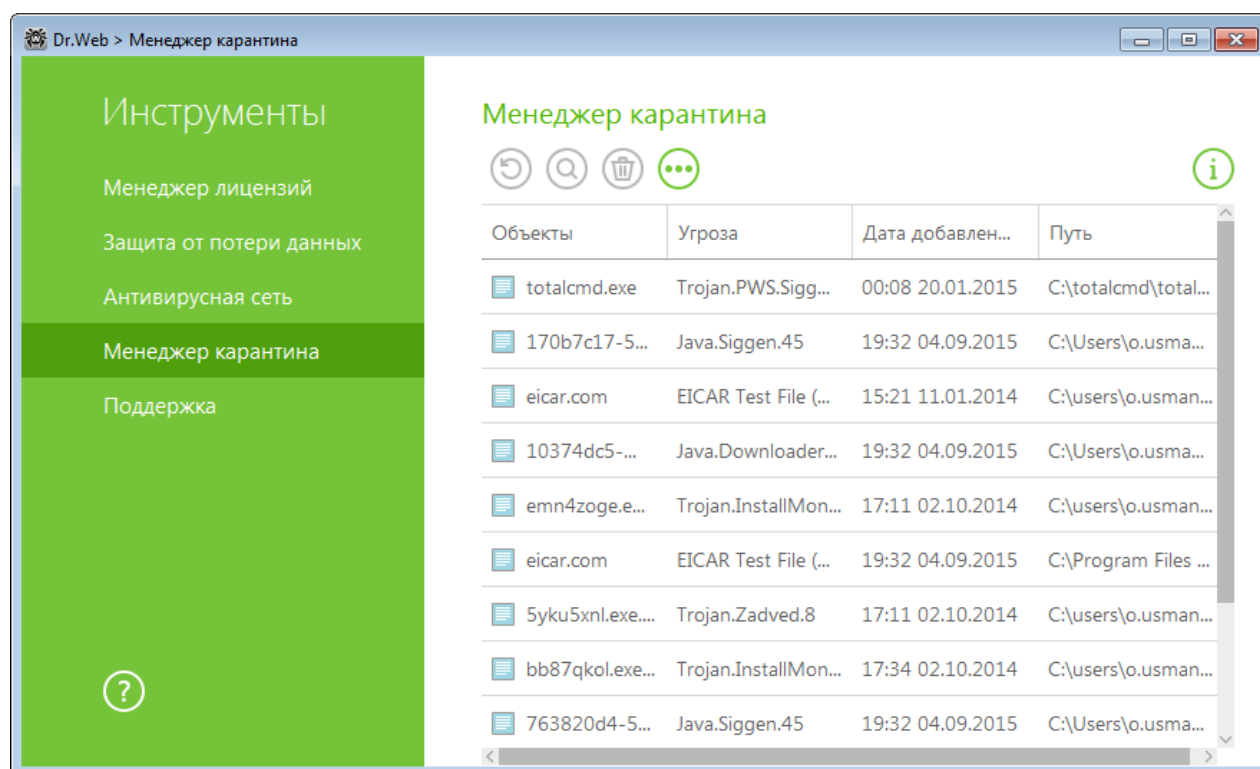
Dr.Web > Менеджер карантина

Инструменты

Менеджер лицензий

Защита от потери данных

Антивирусная сеть

Менеджер карантина

Поддержка

?

Менеджер карантина

i

| Объекты | Угроза | Дата добавлен... | Путь |
|---|---|---|---|
| totalcmd.exe | Trojan.PWS.Sigg... | 00:08 20.01.2015 | C:\totalcmd\total... |
| 170b7c17-5... | Java.Siggen.45 | 19:32 04.09.2015 | C:\Users\o.usma... |
| eicar.com | EICAR Test File (... | 15:21 11.01.2014 | C:\users\o.usman... |
| 10374dc5-... | Java.Downloader... | 19:32 04.09.2015 | C:\Users\o.usma... |
| emn4zoge.e... | Trojan.InstallMon... | 17:11 02.10.2014 | C:\users\o.usman... |
| eicar.com | EICAR Test File (... | 19:32 04.09.2015 | C:\Program Files ... |
| 5yku5xnl.exe.... | Trojan.Zadved.8 | 17:11 02.10.2014 | C:\users\o.usman... |
| bb87qkol.exe... | Trojan.InstallMon... | 17:34 02.10.2014 | C:\users\o.usman... |
| 763820d4-5... | Java.Siggen.45 | 19:32 04.09.2015 | C:\Users\o.usma... |